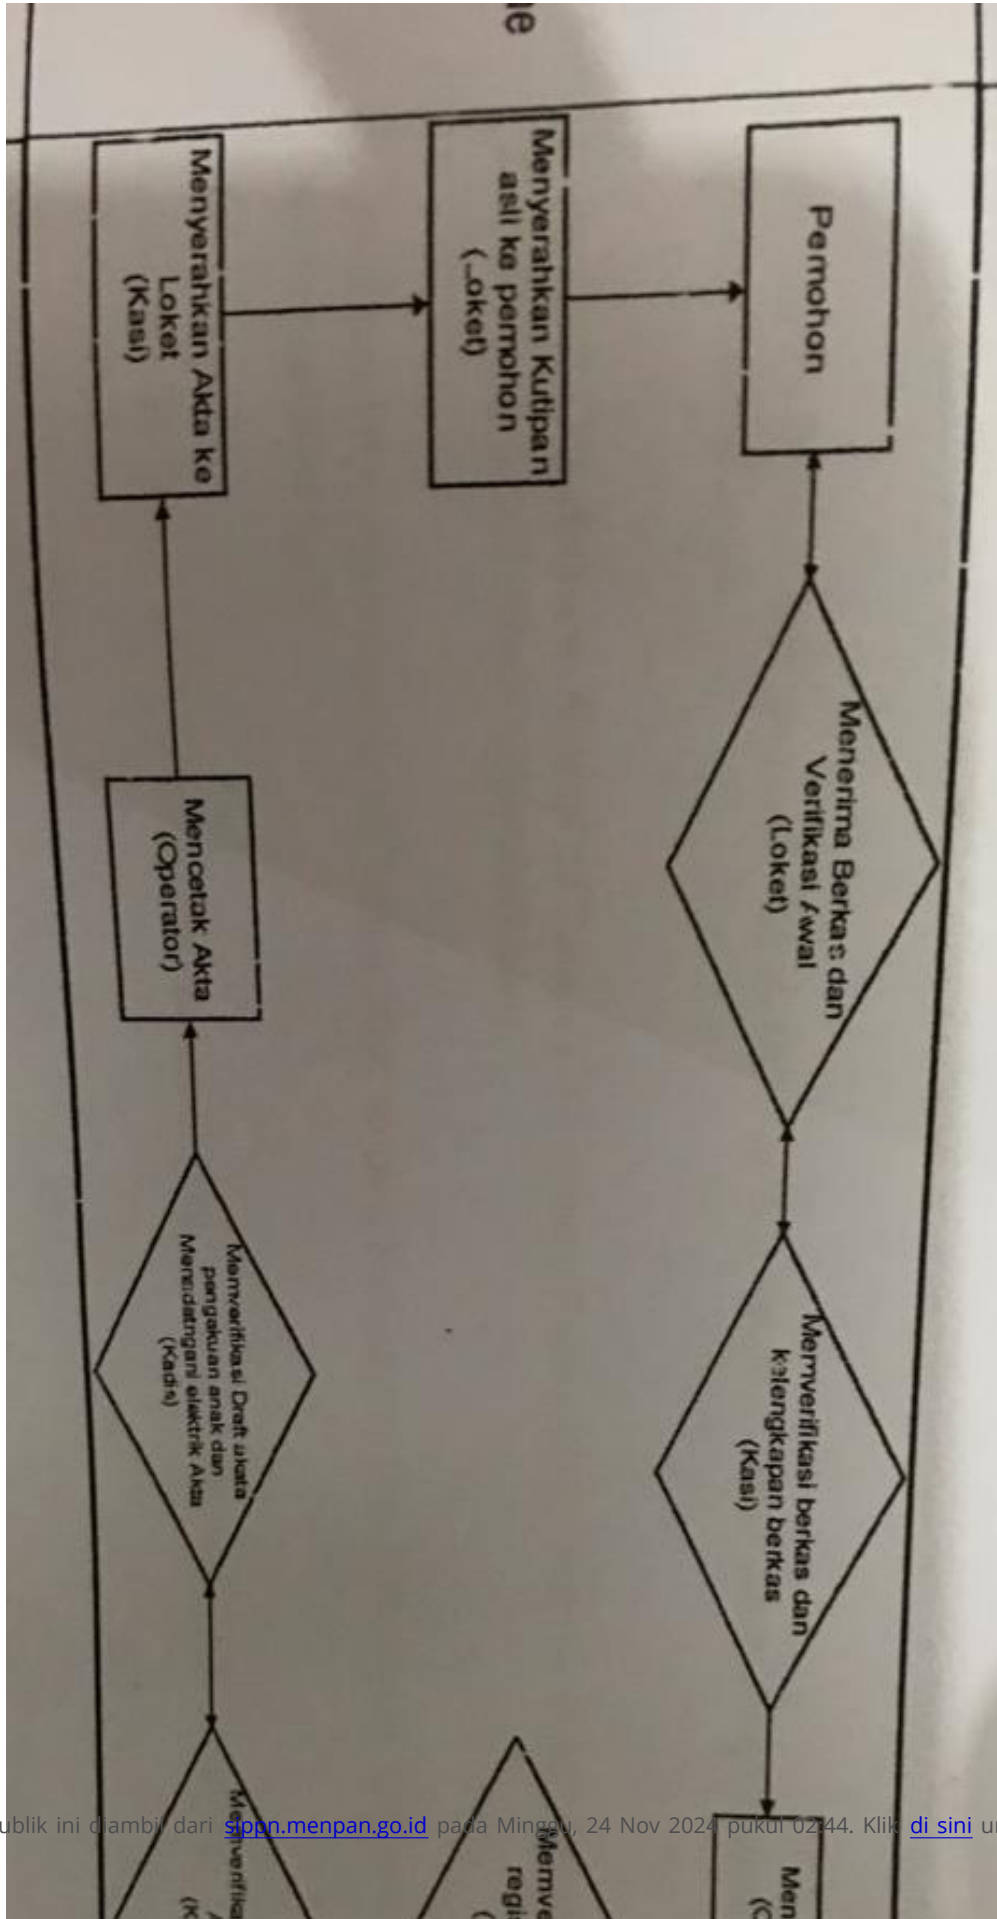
e

Pemohon

Menerima Berkas dan Verifikasi Awal (Loket)

Memverifikasi berkas dan kelengkapan berkas (Kasi)

Men
(C

Menyerahkan Kutipan asli ke pemohon (Loket)

Memve
regi
(

Menyerahkan Akta ke Loket (Kasi)

Mencetak Akta (Operator)

Memverifikasi Draft akta pengakuan anak dan Menandatangani elektrik Akta (Kadis)

Memverifika
A
(K

ublik ini diambil dari sippn.menpan.go.id pada Minggu, 24 Nov 2024 pukul 02:44. Klik di sini u